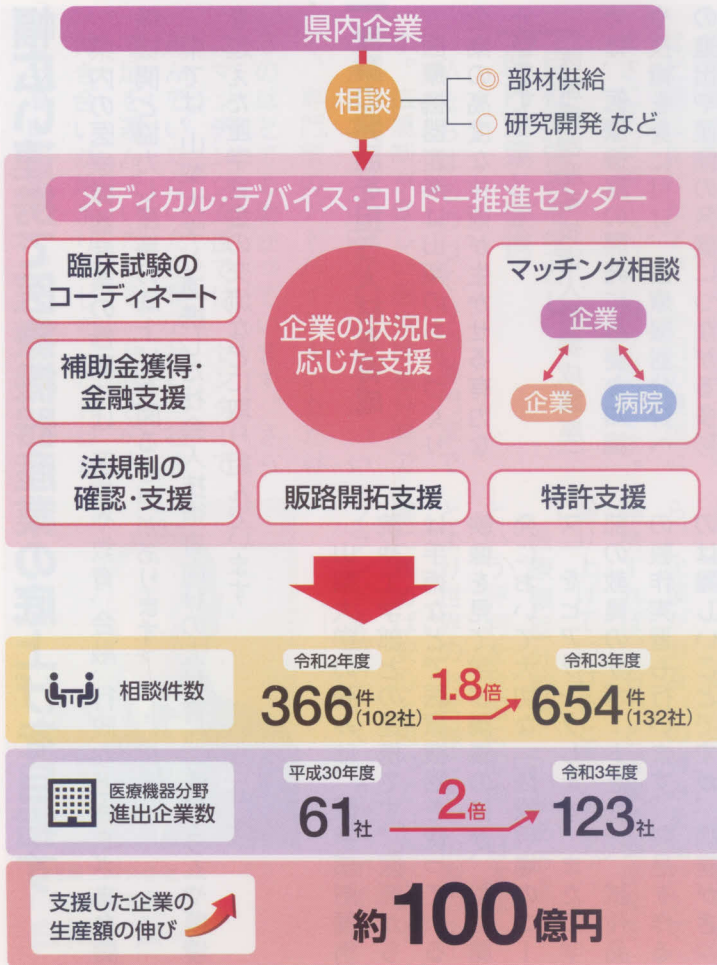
県内企業

相談

◎ 部材供給
○ 研究開発 など

メディカル・デバイス・コリドー推進センター

臨床試験のコーディネート

補助金獲得・金融支援

法規制の確認・支援

企業の状況に応じた支援

マッチング相談

企業

企業

病院

販路開拓支援

特許支援

相談件数

令和2年度

366件(102社)

1.8倍

令和3年度

654件(132社)

医療機器分野進出企業数

平成30年度

61社

2倍

令和3年度

123社

支援した企業の生産額の伸び

約100億円